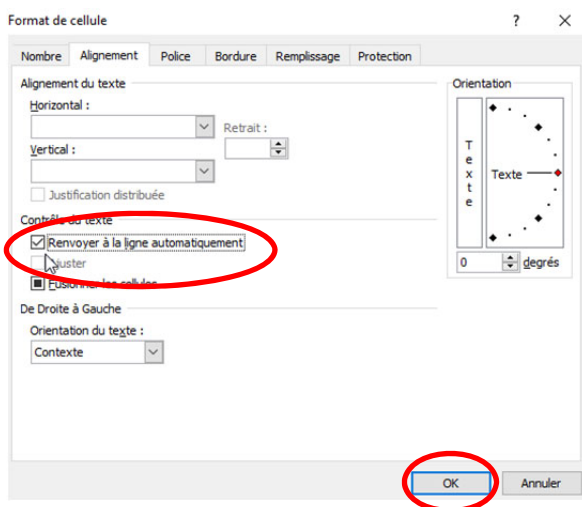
Format de cellule

? ×

Nombre | Alignement | Police | Bordure | Remplissage | Protection

Alignement du texte

Horizontal :

Retrait :

Vertical :

Justification distribuée

Contrôle du texte

Renvoyer à la ligne automatiquement

Ajuster

Fusionner les cellules

De Droite à Gauche

Orientation du texte :

Contexte

Orientation

T e x t e

Texte

0 degrés

OK

Annuler